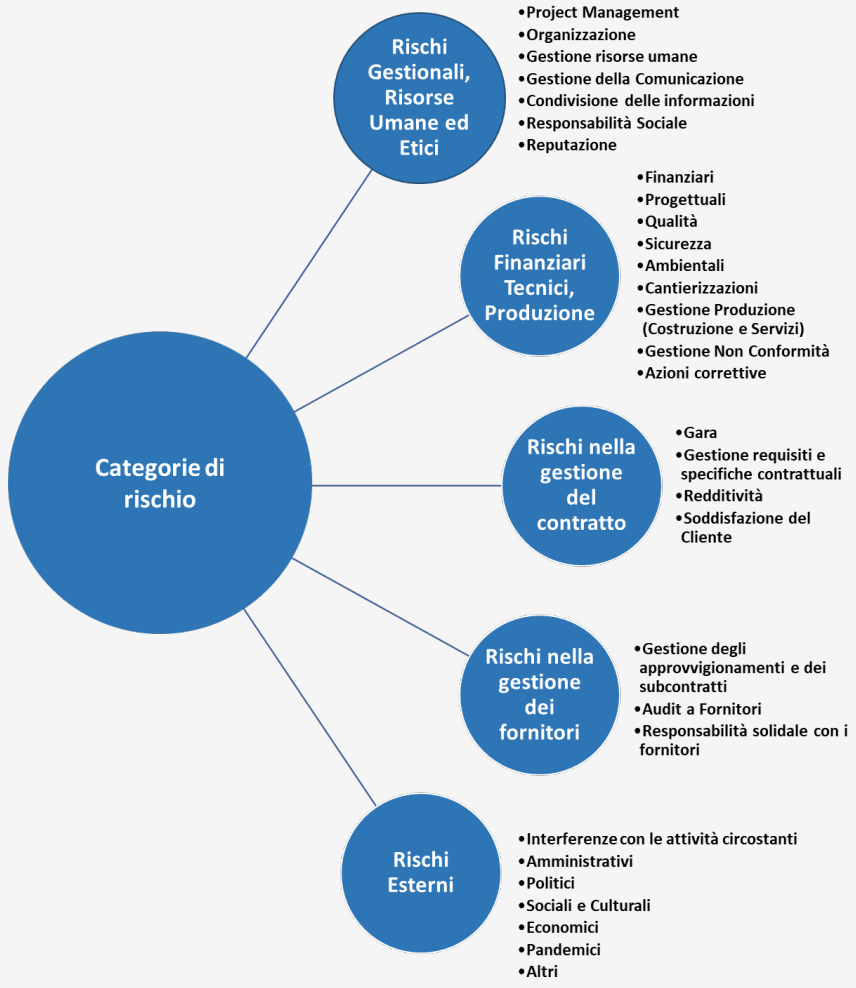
Categorie di rischio

Rischi Gestionali, Risorse Umane ed Etici

•Project Management
•Organizzazione
•Gestione risorse umane
•Gestione della Comunicazione
•Condivisione delle informazioni
•Responsabilità Sociale
•Reputazione

Rischi Finanziari Tecnici, Produzione

•Finanziari
•Progettuali
•Qualità
•Sicurezza
•Ambientali
•Cantierizzazioni
•Gestione Produzione (Costruzione e Servizi)
•Gestione Non Conformità
•Azioni correttive

Rischi nella gestione del contratto

•Gara
•Gestione requisiti e specifiche contrattuali
•Redditività
•Soddisfazione del Cliente

Rischi nella gestione dei fornitori

•Gestione degli approvvigionamenti e dei subcontratti
•Audit a Fornitori
•Responsabilità solidale con i fornitori

Rischi Esterni

•Interferenze con le attività circostanti
•Amministrativi
•Politici
•Sociali e Culturali
•Economici
•Pandemici
•Altri